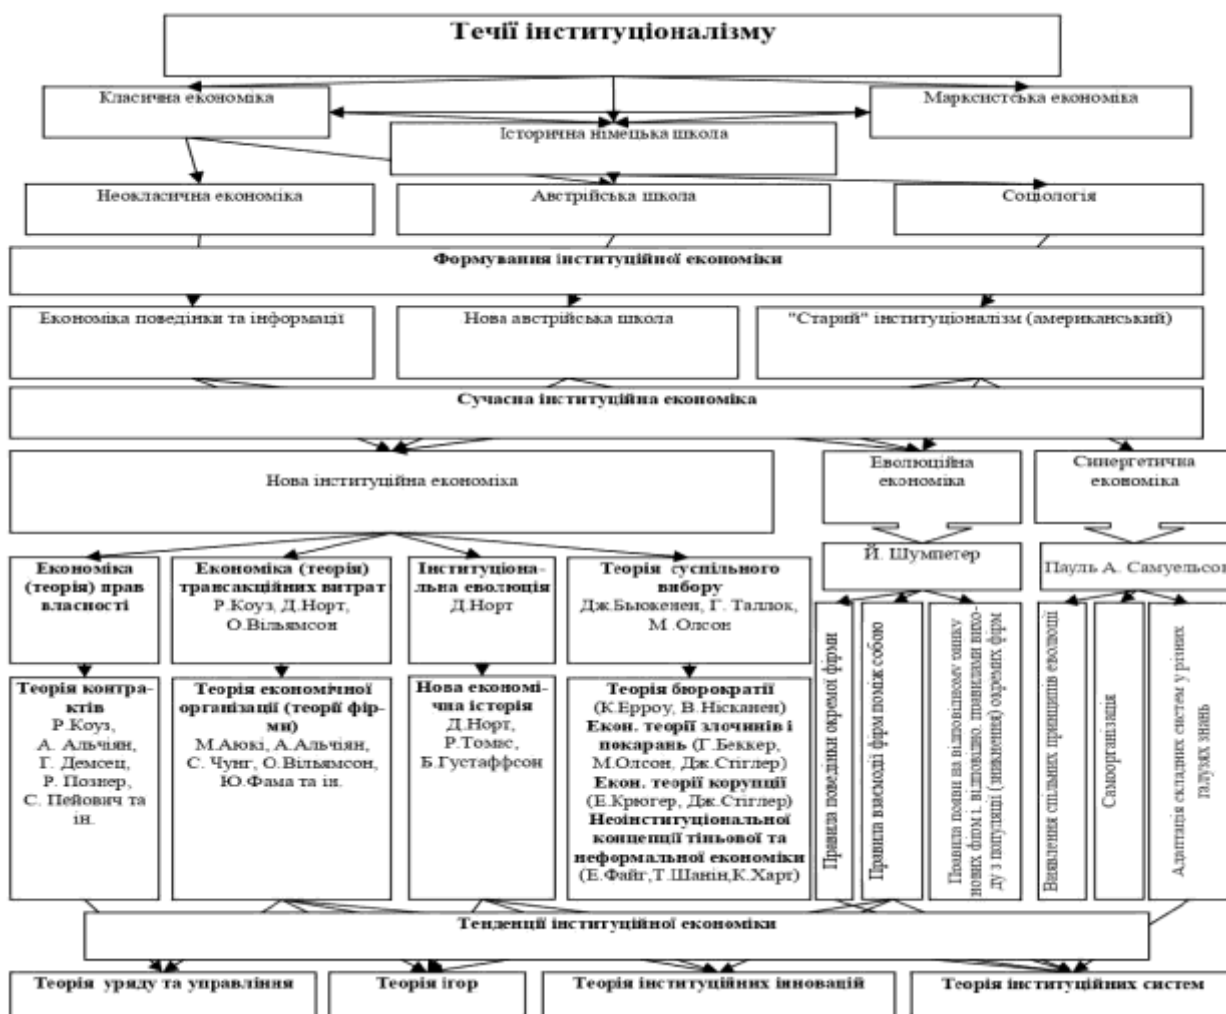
Течії інституціоналізму

Класична економіка

Марксистська економіка

Історична німецька школа

Неокласична економіка

Австрійська школа

Соціологія

Формування інституційної економіки

Економіка поведінки та інформації

Нова австрійська школа

"Старий" інституціоналізм (американський)

Сучасна інституційна економіка

Нова інституційна економіка

Еволюційна економіка

Синергетична економіка

Й. Шумпетер

Пауль А. Самуельсон

Економіка (теорія) прав власності

Економіка (теорія) трансакційних витрат Р.Коуз, Д.Норт, О.Вільямсон

Інституціональна еволюція Д.Норт

Теорія суспільного вибору Дж.Бьюкенен, Г. Таллок, М. Олсон

Правила поведінки окремої фірми

Правила взаємодії фірм поміж собою

Позиція появи на відповідному ринку нових фірм і, відповідно, появи виходу з популяції (зникнення) окремих фірм

Виявлення спільних принципів еволюції

Самоорганізація

Адаптація складних систем у різних галузях знань

Теорія контрактів Р.Коуз, А. Альчіян, Г. Демсец, Р. Познер, С. Пейович та ін.

Теорія економічної організації (теорії фірми) М.Аокі, А.Альчіян, С. Чунг, О.Вільямсон, Ю.Фама та ін.

Нова економічна історія Д.Норт, Р.Томас, Б.Густаффсон

Теорія бюрократії (К.Ерроу, В. Нісканен) Екон. теорії злочинів і покарань (Г.Беккер, М.Олсон, Дж.Стіглер) Екон. теорії корупції (Е.Крюгер, Дж.Стіглер) Неоінституціональної концепції тіньової та неформальної економіки (Е.Файг, Т.Шанін, К.Харт)

Тенденції інституційної економіки

Теорія уряду та управління

Теорія ігор

Теорія інституційних інновацій

Теорія інституційних систем